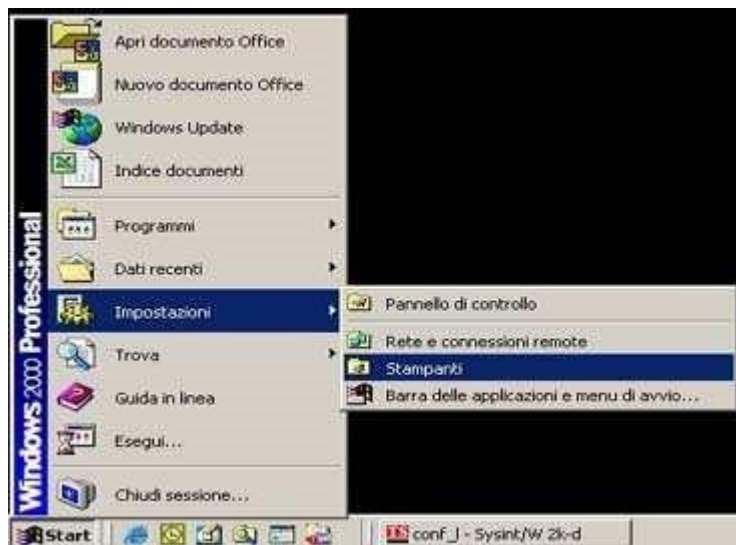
Windows 2000 Professional

Apri documento Office
Nuovo documento Office
Windows Update
Indice documenti
Programmi
Dati recenti
Impostazioni
Trova
Guida in linea
Esegui...
Chiudi sessione...

Pannello di controllo
Rete e connessioni remote
Stampanti
Barra delle applicazioni e menu di avvio...

Start
conf_I - Sysint/W 2k-d